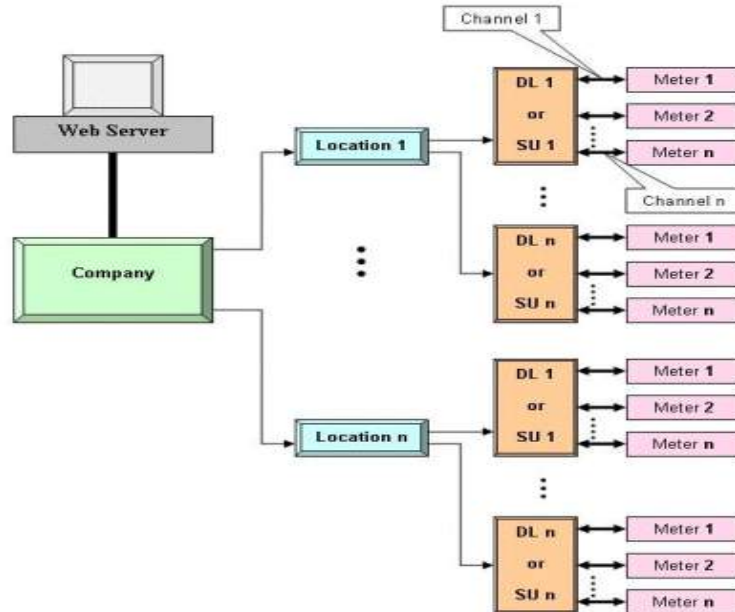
Channel 1

Web Server

Location 1

DL 1
or
SU 1

Meter 1
Meter 2
Meter n

Channel n

Company

DL n
or
SU n

Meter 1
Meter 2
Meter n

Location n

DL 1
or
SU 1

Meter 1
Meter 2
Meter n

DL n
or
SU n

Meter 1
Meter 2
Meter n